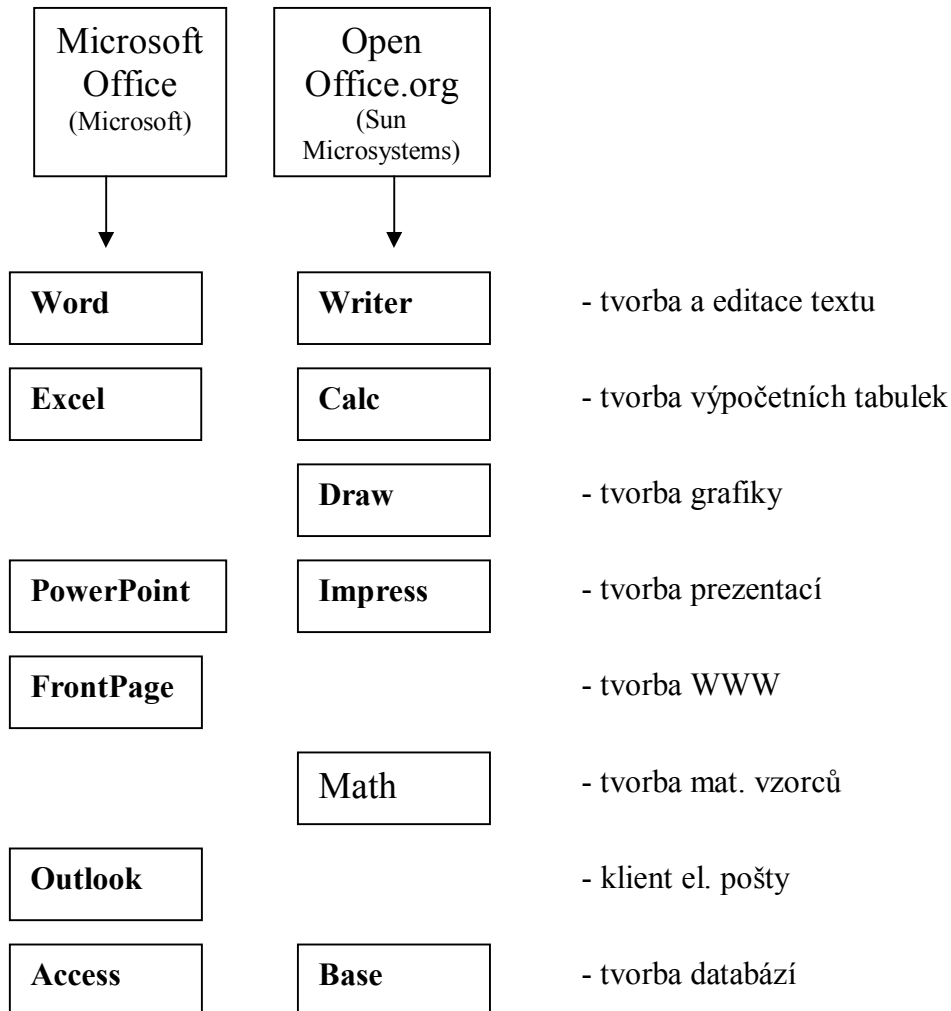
Microsoft Office (Microsoft)

Open Office.org (Sun Microsystems)

Word

Writer

- tvorba a editace textu

Excel

Calc

- tvorba výpočetních tabulek

Draw

- tvorba grafiky

PowerPoint

Impress

- tvorba prezentací

FrontPage

- tvorba WWW

Math

- tvorba mat. vzorců

Outlook

- klient el. pošty

Access

Base

- tvorba databází